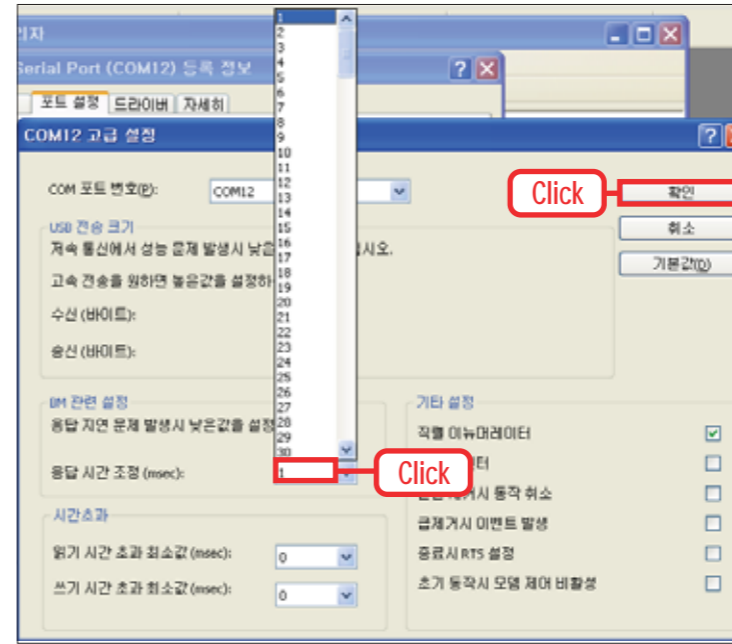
리자

Serial Port (COM12) 등록 정보

포트 설정 | 드라이버 | 자세히

COM12 고급 설정

COM 포트 번호(P): COM12

USB 전송 크기
저속 통신에서 성능 문제 발생시 낮은 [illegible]시오.
고속 전송을 원하면 높은값을 설정하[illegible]
수신 (바이트):
송신 (바이트):

BM 관련 설정
응답 지연 문제 발생시 낮은값을 설정
응답 시간 조정 (msec): 1

시간초과
읽기 시간 초과 최소값 (msec): 0
쓰기 시간 초과 최소값 (msec): 0

1
2
3
4
5
6
7
8
9
10
11
12
13
14
15
16
17
18
19
20
21
22
23
24
25
26
27
28
29
30

Click
확인
취소
기본값(D)

Click

기타 설정
직렬 이뉴머레이터
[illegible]터
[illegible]시 동작 취소
급제거시 이벤트 발생
종료시 RTS 설정
초기 동작시 모뎀 제어 비활성